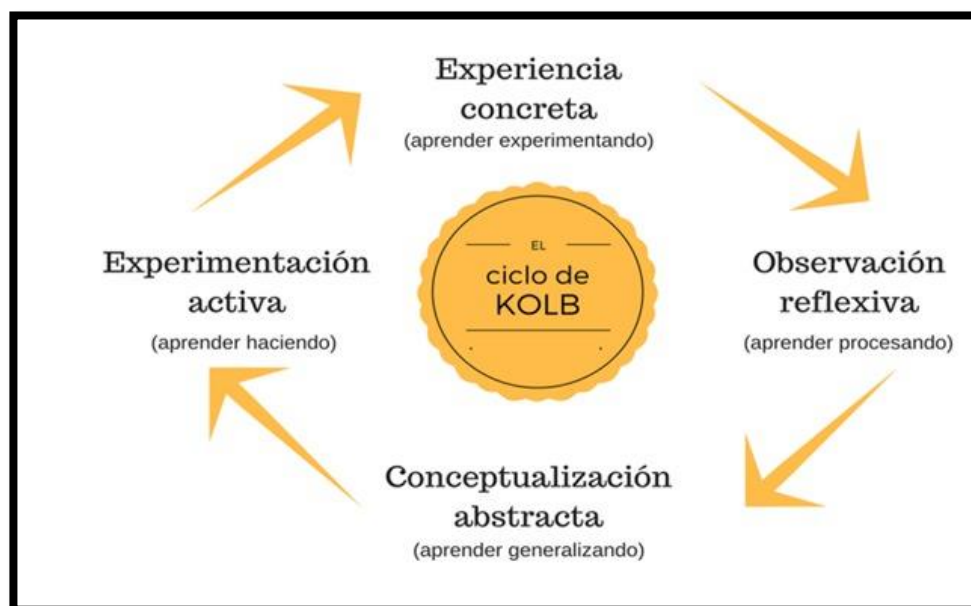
Experiencia concreta
(aprender experimentando)

EL
ciclo de
KOLB

Observación reflexiva
(aprender procesando)

Conceptualización abstracta
(aprender generalizando)

Experimentación activa
(aprender haciendo)